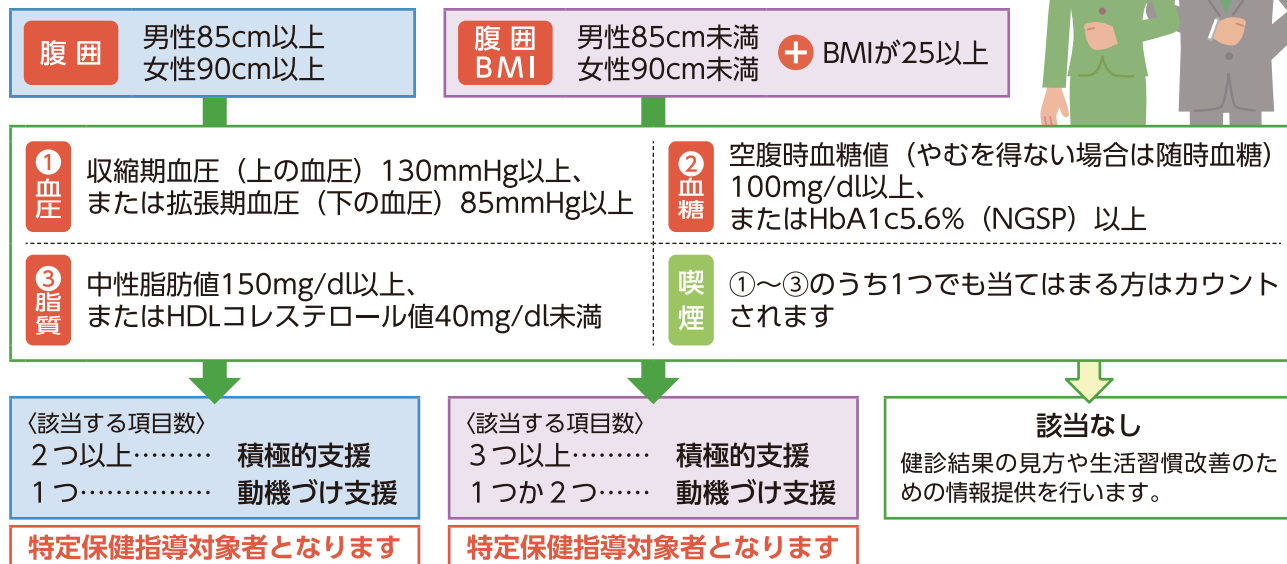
腹囲 男性85cm以上
女性90cm以上

腹囲
BMI 男性85cm未満
女性90cm未満 ＋ BMIが25以上

❶血圧 収縮期血圧（上の血圧）130mmHg以上、
または拡張期血圧（下の血圧）85mmHg以上

❷血糖 空腹時血糖値（やむを得ない場合は随時血糖）
100mg/dl以上、
またはHbA1c5.6%（NGSP）以上

❸脂質 中性脂肪値150mg/dl以上、
またはHDLコレステロール値40mg/dl未満

喫煙 ①～③のうち1つでも当てはまる方はカウントされます

〈該当する項目数〉
２つ以上……… 積極的支援
１つ…………… 動機づけ支援

特定保健指導対象者となります

〈該当する項目数〉
３つ以上……… 積極的支援
１つか２つ…… 動機づけ支援

特定保健指導対象者となります

該当なし
健診結果の見方や生活習慣改善のための情報提供を行います。